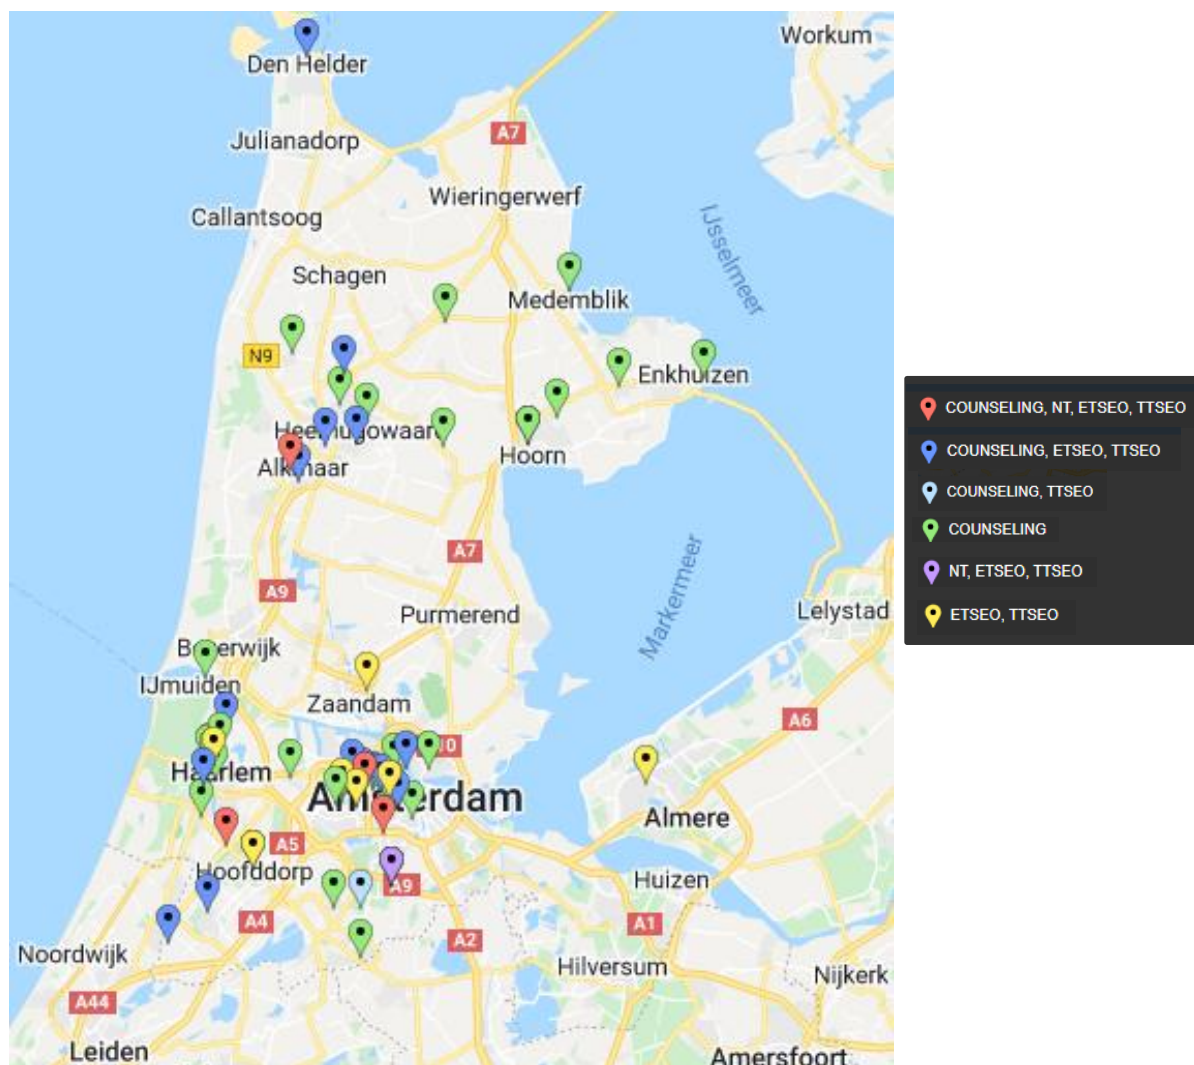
Den Helder

Workum

Julianadorp

A7

Wieringerwerf

Callantsoog

IJsselmeer

Schagen

Medemblik

N9

Enkhuizen

Heerhugowaard

Alkmaar

Hoorn

A7

A9

Markermeer

Purmerend

Lelystad

Beverwijk

IJmuiden

Zaandam

A6

A10

Haarlem

Amsterdam

Almere

A5

Hoofddorp

A9

Huizen

A4

A1

A2

Noordwijk

Hilversum

Nijkerk

A44

Leiden

Amersfoort

COUNSELING, NT, ETSEO, TTSEO

COUNSELING, ETSEO, TTSEO

COUNSELING, TTSEO

COUNSELING

NT, ETSEO, TTSEO

ETSEO, TTSEO